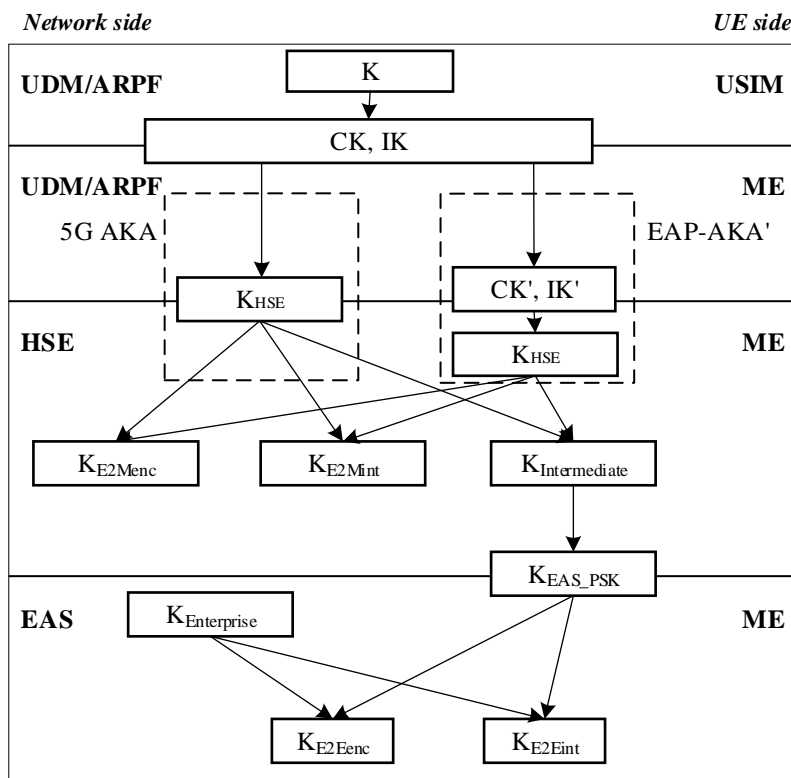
Network side

UE side

UDM/ARPF

K

USIM

CK, IK

UDM/ARPF

ME

5G AKA

EAP-AKA'

$K_{HSE}$

CK', IK'

HSE

$K_{HSE}$

ME

$K_{E2Menc}$

$K_{E2Mint}$

$K_{Intermediate}$

$K_{EAS\_PSK}$

EAS

$K_{Enterprise}$

ME

$K_{E2Eenc}$

$K_{E2Eint}$